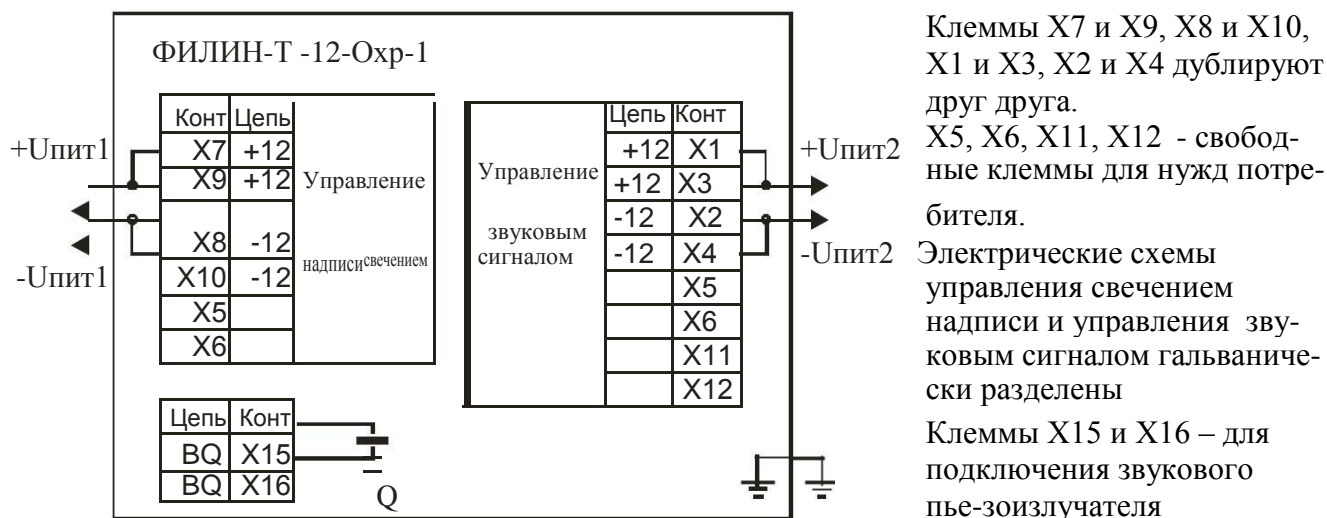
ФИЛИН-Т -12-Охр-1

| Конт | Цепь |
|---|---|
| X7 | +12 |
| X9 | +12 |
| X8 | -12 |
| X10 | -12 |
| X5 | |
| X6 | |

Управление надписи свечением

+Uпит1

-Uпит1

Управление звуковым сигналом

| Цепь | Конт |
|---|---|
| +12 | X1 |
| +12 | X3 |
| -12 | X2 |
| -12 | X4 |
| | X5 |
| | X6 |
| | X11 |
| | X12 |

+Uпит2

-Uпит2

| Цепь | Конт |
|---|---|
| BQ | X15 |
| BQ | X16 |

Q

Клеммы X7 и X9, X8 и X10, X1 и X3, X2 и X4 дублируют друг друга.

X5, X6, X11, X12 - свободные клеммы для нужд потребителя.

Электрические схемы управления свечением надписи и управления звуковым сигналом гальванически разделены

Клеммы X15 и X16 – для подключения звукового пье-зоизлучателя